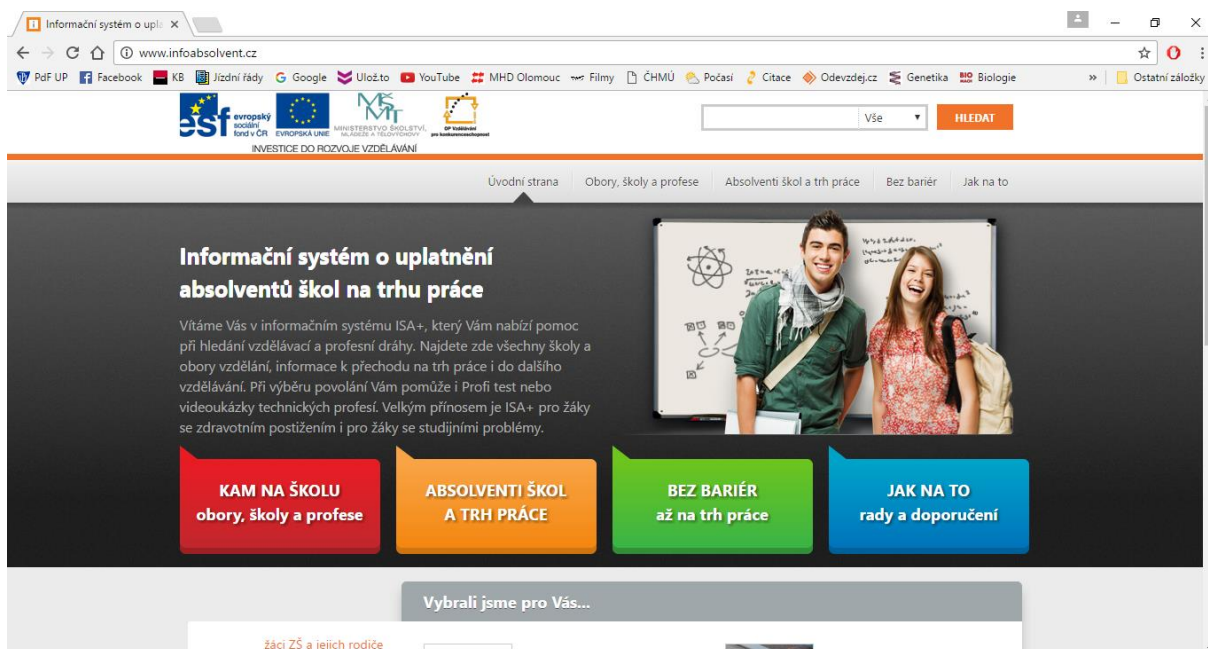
Informační systém o upla ×

www.infoabsolvent.cz

PdF UP Facebook KB Jízdní řády Google Ulož.to YouTube MHD Olomouc Filmy ČHMÚ Počasí Citace Odevzdej.cz Genetika Biologie » Ostatní záložky

esf evropský sociální fond v ČR EVROPSKÁ UNIE MINISTERSTVO ŠKOLSTVÍ, MLÁDEŽE A TĚLOVÝCHOVY OP Vzdělávání pro konkurenceschopnost

INVESTICE DO ROZVOJE VZDĚLÁVÁNÍ

Vše HLEDAT

Úvodní strana Obory, školy a profese Absolventi škol a trh práce Bez bariér Jak na to

Informační systém o uplatnění absolventů škol na trhu práce

Vítáme Vás v informačním systému ISA+, který Vám nabízí pomoc při hledání vzdělávací a profesní dráhy. Najdete zde všechny školy a obory vzdělání, informace k přechodu na trh práce i do dalšího vzdělávání. Při výběru povolání Vám pomůže i Profi test nebo videoukázky technických profesí. Velkým přínosem je ISA+ pro žáky se zdravotním postižením i pro žáky se studijními problémy.

KAM NA ŠKOLU obory, školy a profese

ABSOLVENTI ŠKOL A TRH PRÁCE

BEZ BARIÉR až na trh práce

JAK NA TO rady a doporučení

Vybrali jsme pro Vás...

žáci ZŠ a jejich rodiče